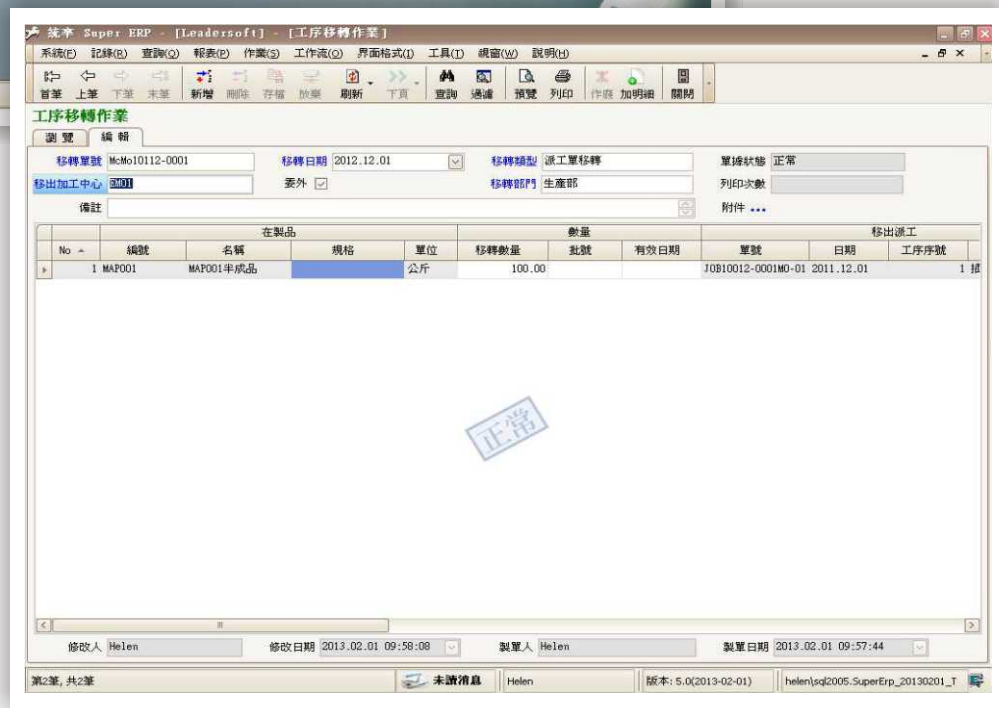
統率 Super ERP - [Leadersoft] - [工序移轉作業]

系統(F) 記錄(R) 查詢(Q) 報表(P) 作業(S) 工作流(O) 界面格式(I) 工具(T) 視窗(W) 說明(H)

首筆 上筆 下筆 末筆 新增 刪除 存檔 放棄 刷新 下頁 查詢 過濾 預覽 列印 作廢 加明細 關閉

工序移轉作業

瀏覽 編輯

移轉單號 McMo10112-0001
移轉日期 2012.12.01
移轉類型 派工單移轉
單據狀態 正常
移出加工中心 EM01
委外 ☑
移轉部門 生產部
列印次數
備註
附件 ...

| | 在製品 | | | | 數量 | | | 移出派工 | | |
|---|---|---|---|---|---|---|---|---|---|---|
| No | 編號 | 名稱 | 規格 | 單位 | 移轉數量 | 批號 | 有效日期 | 單號 | 日期 | 工序序號 |
| 1 | MAP001 | MAP001半成品 | | 公斤 | 100.00 | | | JOB10012-0001MO-01 | 2011.12.01 | 1 |

正常

修改人 Helen
修改日期 2013.02.01 09:58:08
製單人 Helen
製單日期 2013.02.01 09:57:44

第2筆, 共2筆
未讀消息
Helen
版本: 5.0(2013-02-01)
helen\sql2005.SuperErp_20130201_T